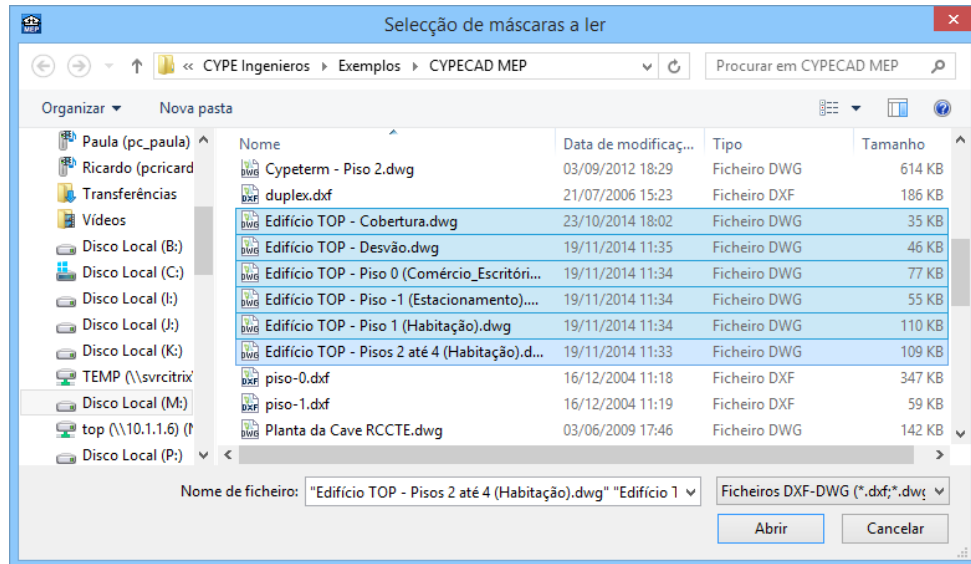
Selecção de máscaras a ler

« CYPE Ingenieros ▸ Exemplos ▸ CYPECAD MEP

Procurar em CYPECAD MEP

Organizar ▾ Nova pasta

Paula (pc_paula)
Ricardo (pcricard
Transferências
Vídeos
Disco Local (B:)
Disco Local (C:)
Disco Local (I:)
Disco Local (J:)
Disco Local (K:)
TEMP (\\svrcitrix
Disco Local (M:)
top (\\10.1.1.6) (
Disco Local (P:)

| Nome | Data de modificaç... | Tipo | Tamanho |
|---|---|---|---|
| Cypeterm - Piso 2.dwg | 03/09/2012 18:29 | Ficheiro DWG | 614 KB |
| duplex.dxf | 21/07/2006 15:23 | Ficheiro DXF | 186 KB |
| Edifício TOP - Cobertura.dwg | 23/10/2014 18:02 | Ficheiro DWG | 35 KB |
| Edifício TOP - Desvão.dwg | 19/11/2014 11:35 | Ficheiro DWG | 46 KB |
| Edifício TOP - Piso 0 (Comércio_Escritóri... | 19/11/2014 11:34 | Ficheiro DWG | 77 KB |
| Edifício TOP - Piso -1 (Estacionamento).... | 19/11/2014 11:34 | Ficheiro DWG | 55 KB |
| Edifício TOP - Piso 1 (Habitação).dwg | 19/11/2014 11:34 | Ficheiro DWG | 110 KB |
| Edifício TOP - Pisos 2 até 4 (Habitação).d... | 19/11/2014 11:33 | Ficheiro DWG | 109 KB |
| piso-0.dxf | 16/12/2004 11:18 | Ficheiro DXF | 347 KB |
| piso-1.dxf | 16/12/2004 11:19 | Ficheiro DXF | 59 KB |
| Planta da Cave RCCTE.dwg | 03/06/2009 17:46 | Ficheiro DWG | 142 KB |

Nome de ficheiro: "Edifício TOP - Pisos 2 até 4 (Habitação).dwg" "Edifício T

Ficheiros DXF-DWG (*.dxf;*.dwg

Abrir Cancelar